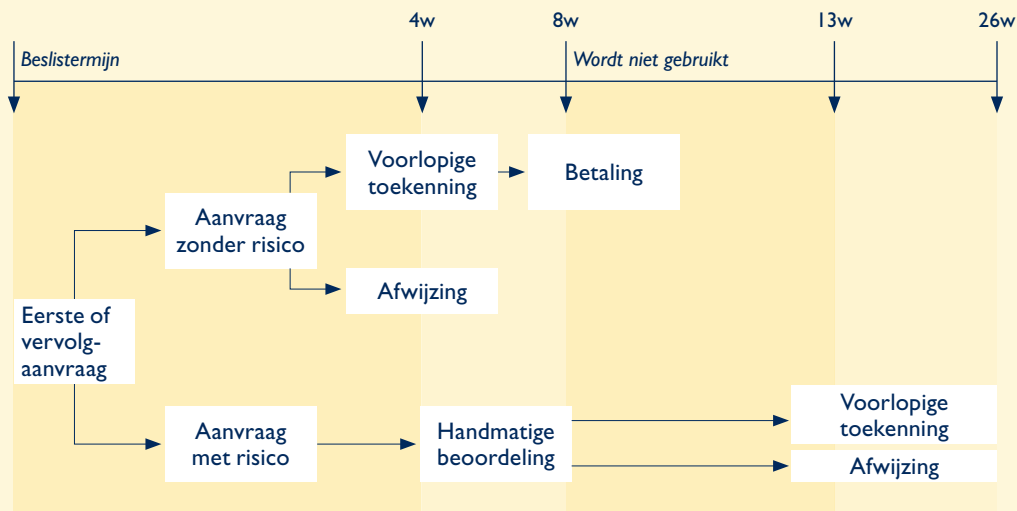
4w

8w

13w

26w

Beslistermijn

Wordt niet gebruikt

Voorlopige toekenning

Betaling

Aanvraag zonder risico

Afwijzing

Eerste of vervolgaanvraag

Aanvraag met risico

Handmatige beoordeling

Voorlopige toekenning

Afwijzing